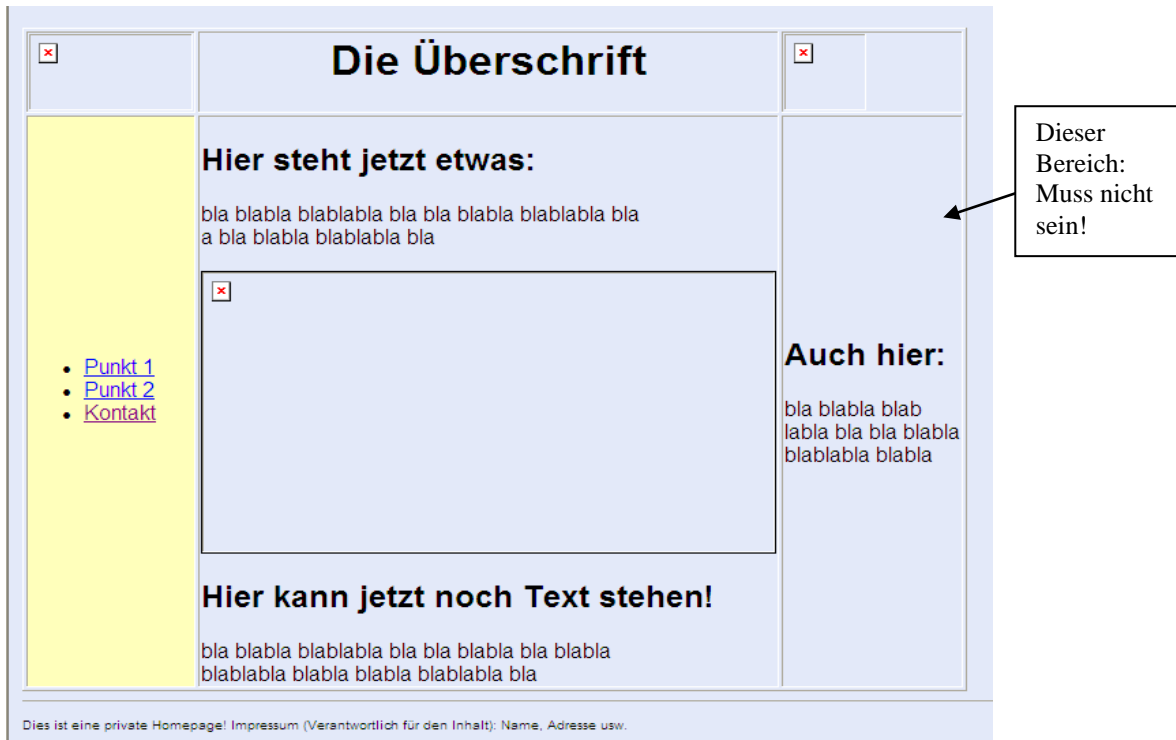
Die Überschrift

Punkt 1
Punkt 2
Kontakt

Hier steht jetzt etwas:

bla blabla blablabla bla bla blabla blablabla bla a bla blabla blablabla bla

Hier kann jetzt noch Text stehen!

bla blabla blablabla bla bla blabla bla blabla blablabla blabla blabla blablabla bla

Auch hier:

bla blabla blablabla bla bla blabla blablabla blabla

Dieser Bereich: Muss nicht sein!

Dies ist eine private Homepage! Impressum (Verantwortlich für den Inhalt): Name, Adresse usw.